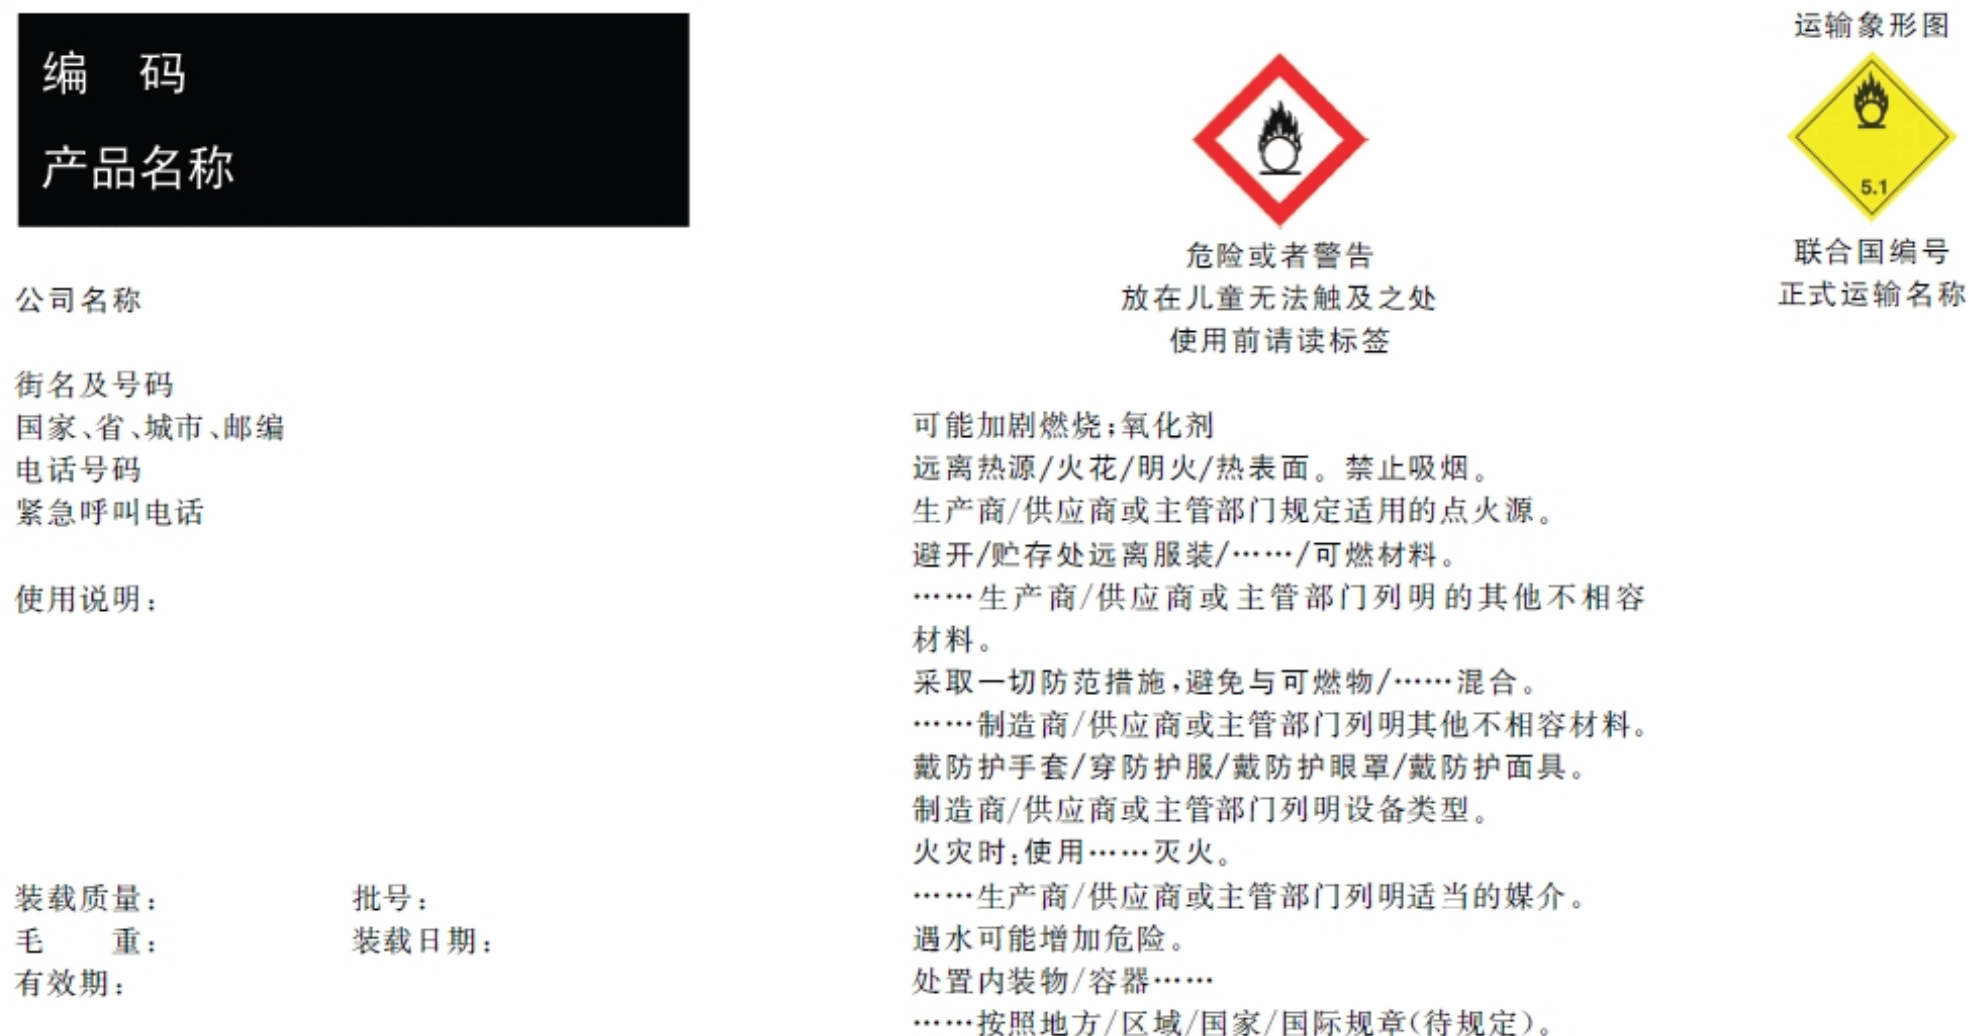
编 码
产品名称

运输象形图

5.1

危险或者警告
放在儿童无法触及之处
使用前请读标签

联合国编号
正式运输名称

公司名称

街名及号码
国家、省、城市、邮编
电话号码
紧急呼叫电话

使用说明：

装载质量： 批号：
毛 重： 装载日期：
有效期：

可能加剧燃烧；氧化剂
远离热源/火花/明火/热表面。禁止吸烟。
生产商/供应商或主管部门规定适用的点火源。
避开/贮存处远离服装/……/可燃材料。
……生产商/供应商或主管部门列明的其他不相容材料。
采取一切防范措施，避免与可燃物/……混合。
……制造商/供应商或主管部门列明其他不相容材料。
戴防护手套/穿防护服/戴防护眼罩/戴防护面具。
制造商/供应商或主管部门列明设备类型。
火灾时：使用……灭火。
……生产商/供应商或主管部门列明适当的媒介。
遇水可能增加危险。
处置内装物/容器……
……按照地方/区域/国家/国际规章(待规定)。